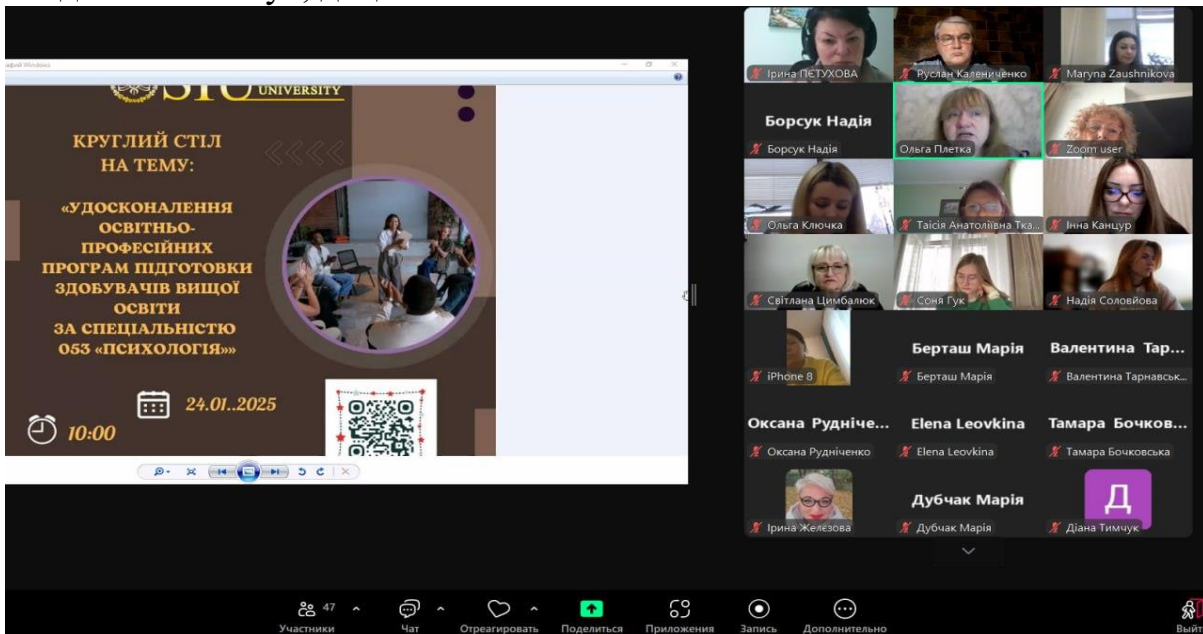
афий Windows

STU UNIVERSITY

КРУГЛИЙ СТІЛ НА ТЕМУ:

«УДОСКОНАЛЕННЯ ОСВІТНЬО-ПРОФЕСІЙНИХ ПРОГРАМ ПІДГОТОВКИ ЗДОБУВАЧІВ ВИЩОЇ ОСВІТИ ЗА СПЕЦІАЛЬНІСТЮ 053 «ПСИХОЛОГІЯ»»

24.01..2025

10:00

Ірина ПЕТУХОВА
Руслан Калениченко
Maryna Zaushnikova
Борсук Надія
Борсук Надія
Ольга Плетка
Zoom user
Ольга Ключка
Таісія Анатоліївна Тка...
Інна Канцур
Світлана Цимбалюк
Соня Гук
Надія Соловйова
iPhone 8
Берташ Марія
Берташ Марія
Валентина Тар...
Валентина Тарнавськ...
Оксана Рудніче...
Оксана Рудніченко
Elena Leovkina
Elena Leovkina
Тамара Бочков...
Тамара Бочковська
Ірина Железова
Дубчак Марія
Дубчак Марія
Д
Діана Тимчук

47
Участники
Чат
Отреагировать
Поделиться
Приложения
Запись
Дополнительно
Выйт